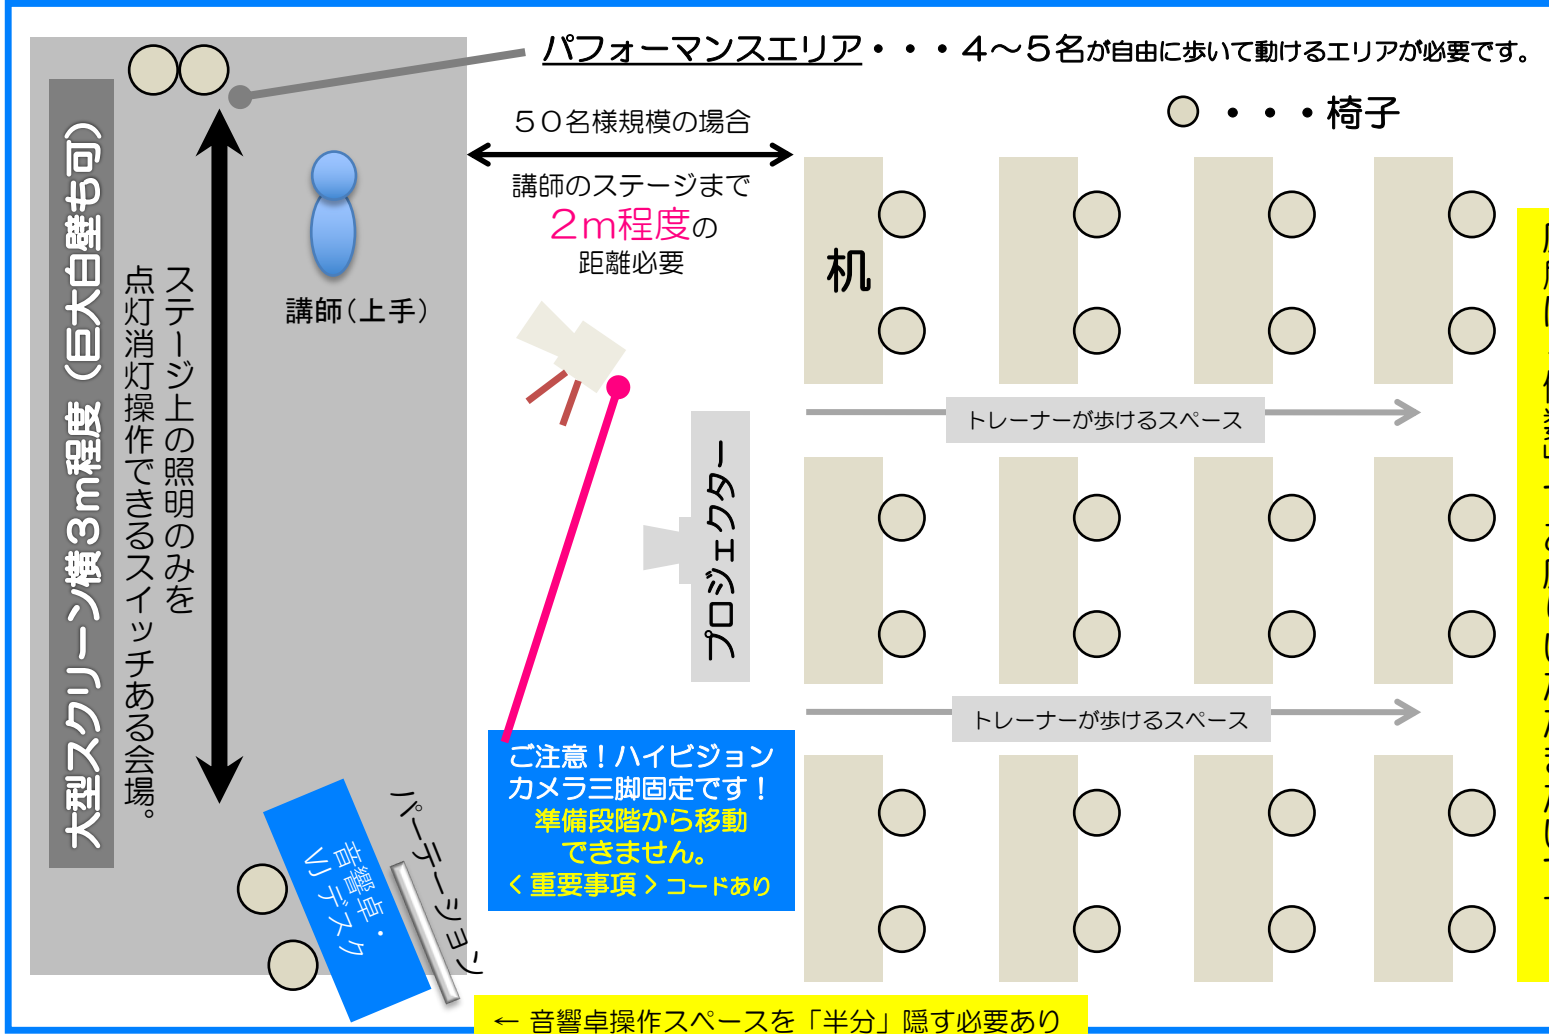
パフォーマンスエリア・・・４～５名が自由に歩いて動けるエリアが必要です。

５０名様規模の場合

講師のステージまで
２m程度の
距離必要

・・・椅子

大型スクリーン横３m程度（巨大白壁も可）

ステージ上の照明のみを
点灯消灯操作できるスイッチある会場。

講師（上手）

机

トレーナーが歩けるスペース

プロジェクター

トレーナーが歩けるスペース

ご注意！ハイビジョン
カメラ三脚固定です！
準備段階から移動
できません。
＜重要事項＞コードあり

音響卓・
リデスク

パーテーション

← 音響卓操作スペースを「半分」隠す必要あり

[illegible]